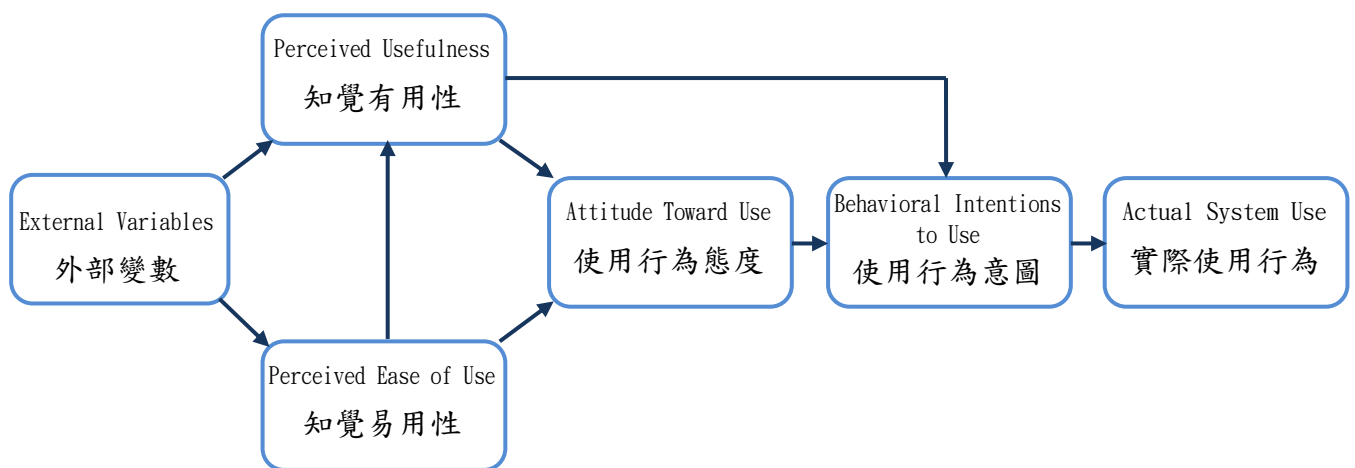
Perceived Usefulness
知覺有用性

External Variables
外部變數

Perceived Ease of Use
知覺易用性

Attitude Toward Use
使用行為態度

Behavioral Intentions to Use
使用行為意圖

Actual System Use
實際使用行為